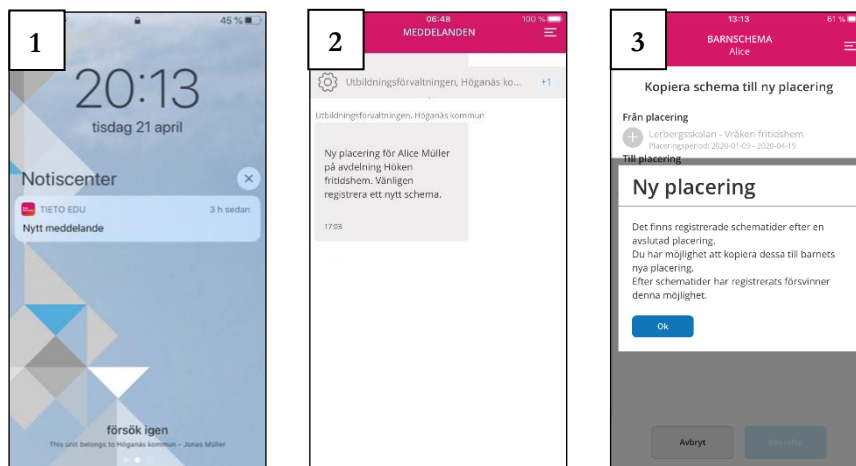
1

45 %

20:13

tisdag 21 april

Notiscenter

TIETO EDU 3 h sedan

Nytt meddelande

försök igen

This unit belongs to Höganäs kommun – Jonas Müller

2

06:48 100 %

MEDDELANDEN

Utbildningsförvaltningen, Höganäs ko... +1

Utbildningsförvaltningen, Höganäs kommun

Ny placering för Alice Müller på avdelning Höken fritidshem. Vänligen registrera ett nytt schema.

17:03

3

13:13 61 %

BARNSCHEMA
Alice

Kopiera schema till ny placering

Från placering

Lerbergsskolan - Vråken fritidshem
Placeringsperiod: 2020-01-09 - 2020-04-19

Till placering

Ny placering

Det finns registrerade schematider efter en avslutad placering.
Du har möjlighet att kopiera dessa till barnets nya placering.
Efter schematider har registrerats försvinner denna möjlighet.

Ok

Avbryt

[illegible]